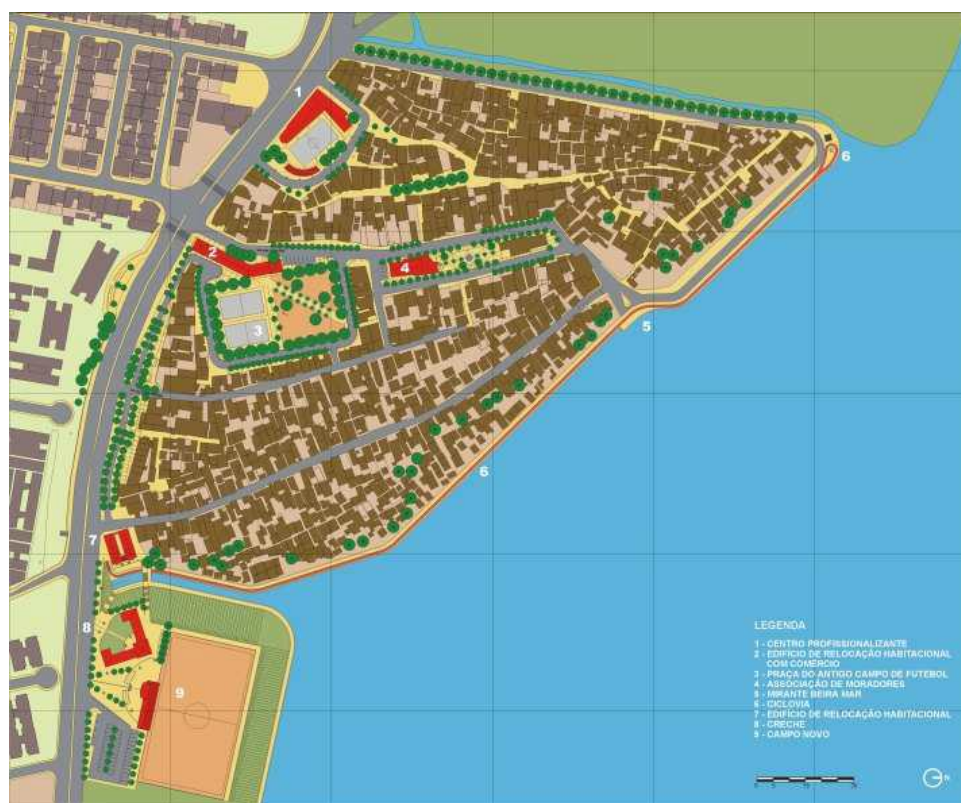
1

6

2

4

3

5

6

7

8

9

LEGENDA

1 - CENTRO PROFISSIONALIZANTE
2 - EDIFÍCIO DE RELOCAÇÃO HABITACIONAL COM COMÉRCIO
3 - PRAÇA DO ANTIGO CAMPO DE FUTEBOL
4 - ASSOCIAÇÃO DE MORADORES
5 - MIRANTE BEIRA MAR
6 - CICLOVIA
7 - EDIFÍCIO DE RELOCAÇÃO HABITACIONAL
8 - CRECHE
9 - CAMPO NOVO

N